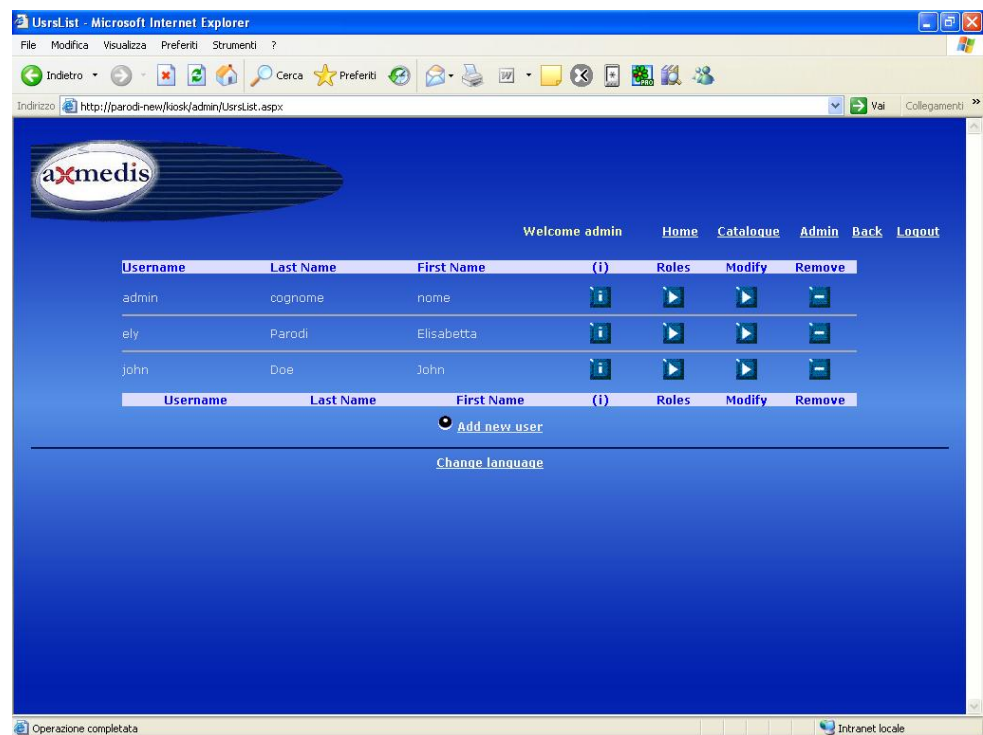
UsrsList - Microsoft Internet Explorer

File Modifica Visualizza Preferiti Strumenti ?

Indietro Cerca Preferiti

Indirizzo http://parodi-new/kiosk/admin/UsrsList.aspx Vai Collegamenti

axmedis

Welcome admin Home Catalogue Admin Back Logout

| Username | Last Name | First Name | (i) | Roles | Modify | Remove |
|---|---|---|---|---|---|---|
| admin | cognome | nome | | | | |
| ely | Parodi | Elisabetta | | | | |
| john | Doe | John | | | | |
| Username | Last Name | First Name | (i) | Roles | Modify | Remove |

Add new user

Change language

Operazione completata

Intranet locale